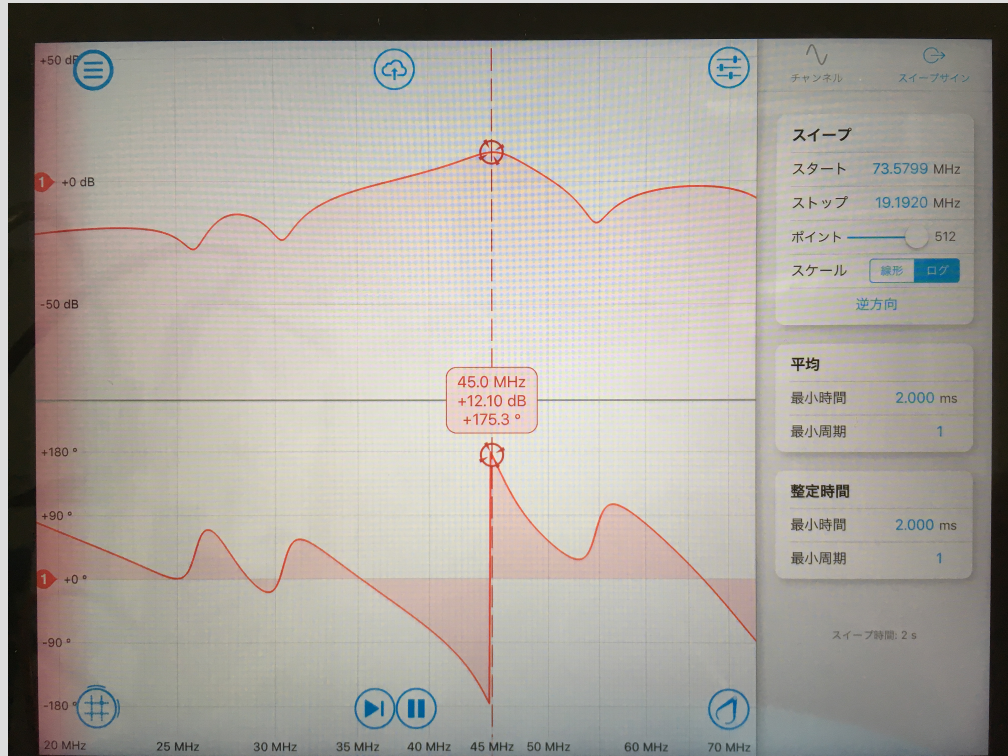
+50 dB

1 +0 dB

-50 dB

45.0 MHz
+12.10 dB
+175.3 °

+180 °

+90 °

1 +0 °

-90 °

-180 °

20 MHz 25 MHz 30 MHz 35 MHz 40 MHz 45 MHz 50 MHz 60 MHz 70 MHz

チャンネル

スイープサイン

スイープ

| スタート | 73.5799 MHz |
|---|---|
| ストップ | 19.1920 MHz |
| ポイント | 512 |
| スケール | 線形 ログ |

逆方向

平均

| 最小時間 | 2.000 ms |
|---|---|
| 最小周期 | 1 |

整定時間

| 最小時間 | 2.000 ms |
|---|---|
| 最小周期 | 1 |

スイープ時間: 2 s